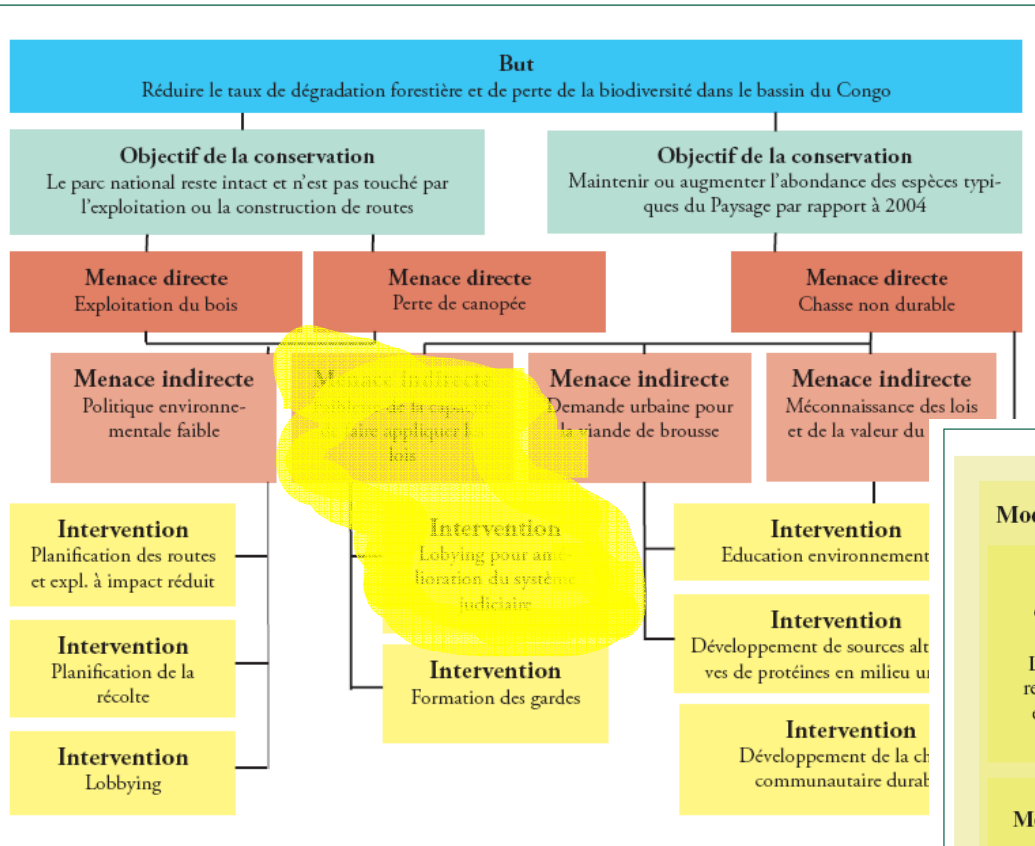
But
Réduire le taux de dégradation forestière et de perte de la biodiversité dans le bassin du Congo

Objectif de la conservation
Le parc national reste intact et n'est pas touché par l'exploitation ou la construction de routes

Objectif de la conservation
Maintenir ou augmenter l'abondance des espèces typiques du Paysage par rapport à 2004

Menace directe
Exploitation du bois

Menace directe
Perte de canopée

Menace directe
Chasse non durable

Menace indirecte
Politique environnementale faible

Menace indirecte
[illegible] faire appliquer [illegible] lois

Menace indirecte
Demande urbaine pour la viande de brousse

Menace indirecte
Méconnaissance des lois et de la valeur du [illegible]

Intervention
Planification des routes et expl. à impact réduit

Intervention
Planification de la récolte

Intervention
Lobbying

Intervention
Lobying pour am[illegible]lioration du systè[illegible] judiciaire

Intervention
Formation des gardes

Intervention
Education environnement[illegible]

Intervention
Développement de sources alt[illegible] ves de protéines en milieu u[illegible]

Intervention
Développement de la ch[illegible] communautaire durab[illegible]

Mo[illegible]

L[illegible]
re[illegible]

M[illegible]